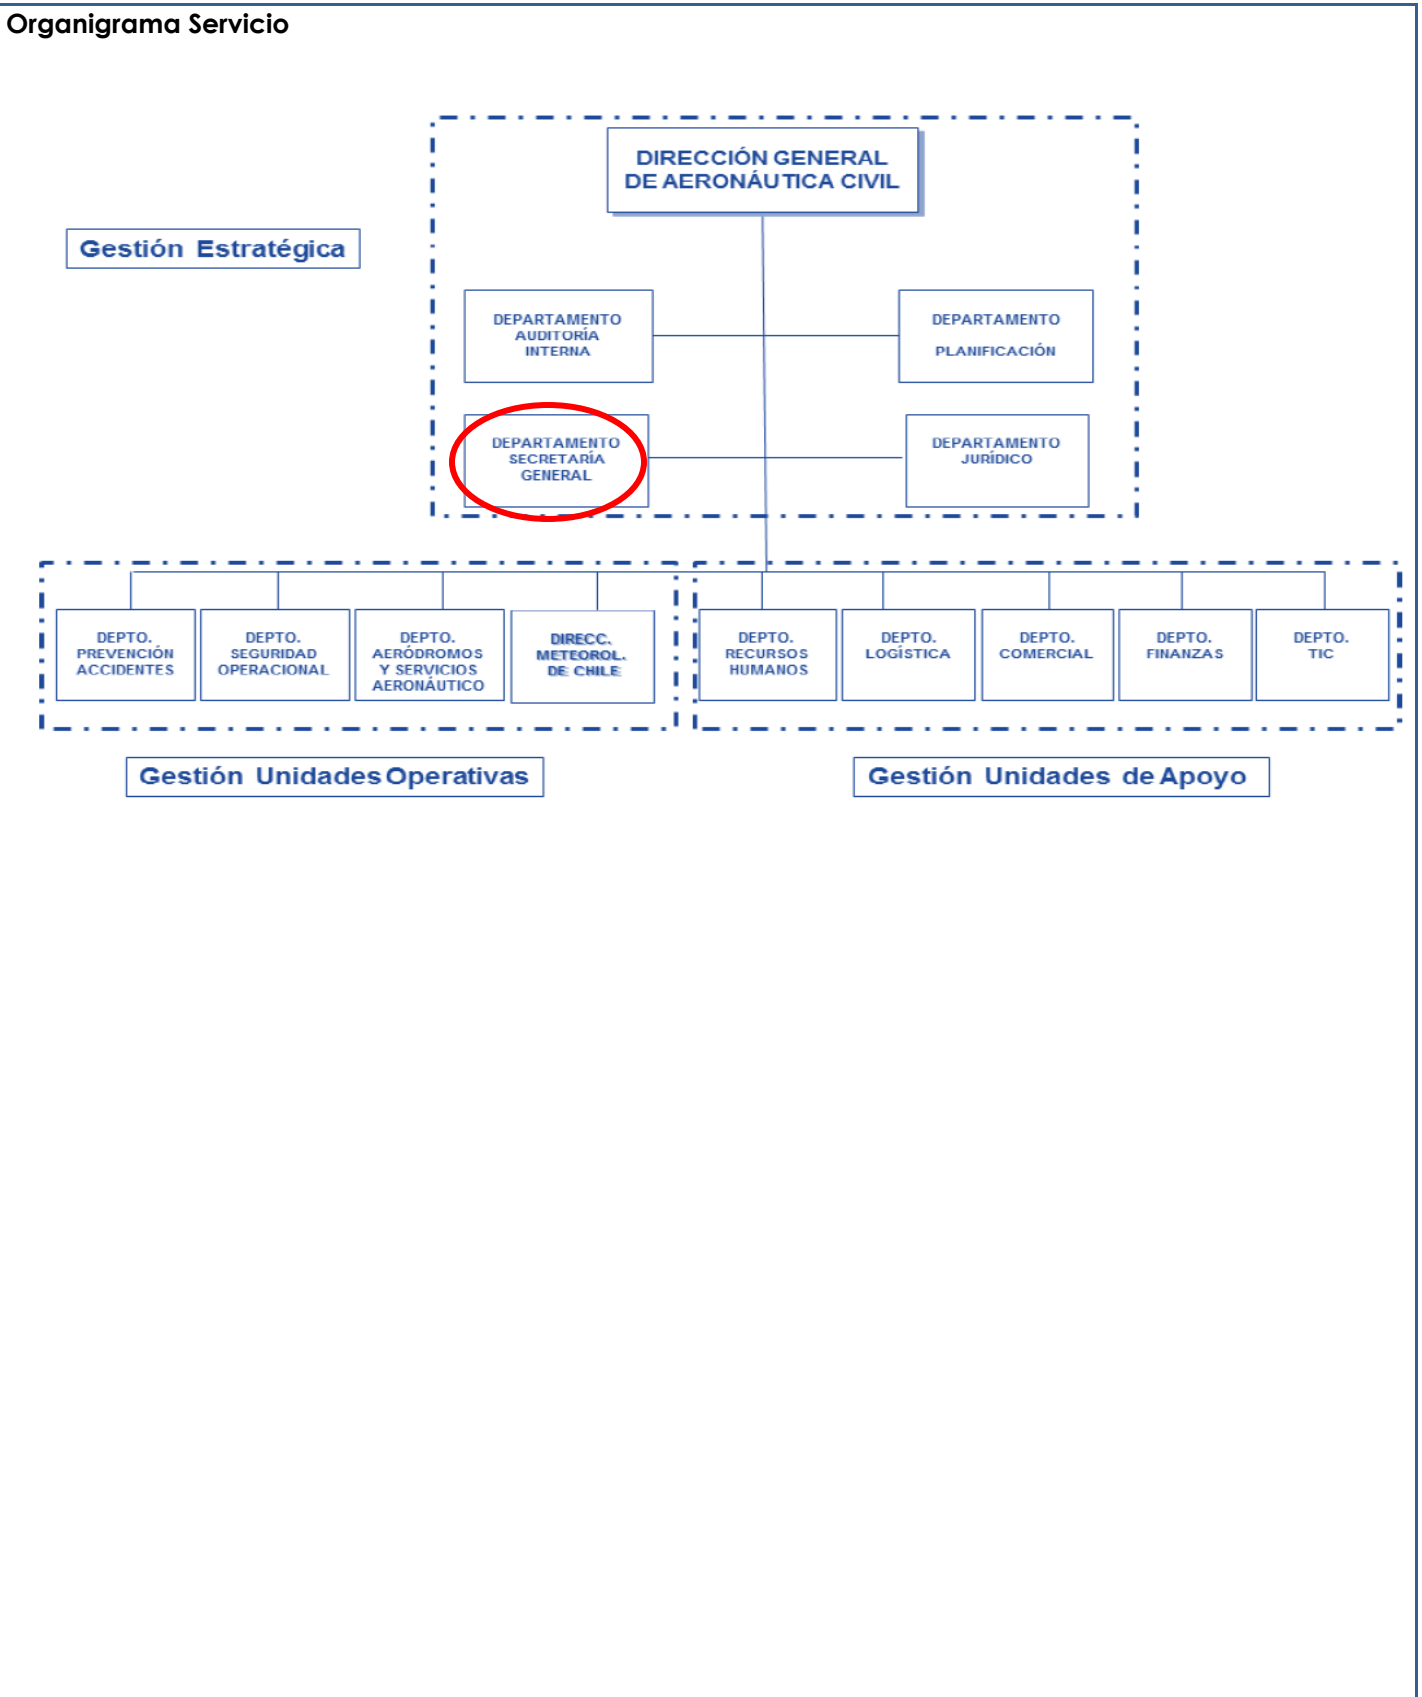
Organigrama Servicio

DIRECCIÓN GENERAL DE AERONÁUTICA CIVIL

Gestión Estratégica

DEPARTAMENTO AUDITORÍA INTERNA

DEPARTAMENTO PLANIFICACIÓN

DEPARTAMENTO SECRETARÍA GENERAL

DEPARTAMENTO JURÍDICO

DEPTO. PREVENCIÓN ACCIDENTES

DEPTO. SEGURIDAD OPERACIONAL

DEPTO. AERÓDROMOS Y SERVICIOS AERONÁUTICO

DIRECC. METEOROL. DE CHILE

DEPTO. RECURSOS HUMANOS

DEPTO. LOGÍSTICA

DEPTO. COMERCIAL

DEPTO. FINANZAS

DEPTO. TIC

Gestión Unidades Operativas

Gestión Unidades de Apoyo